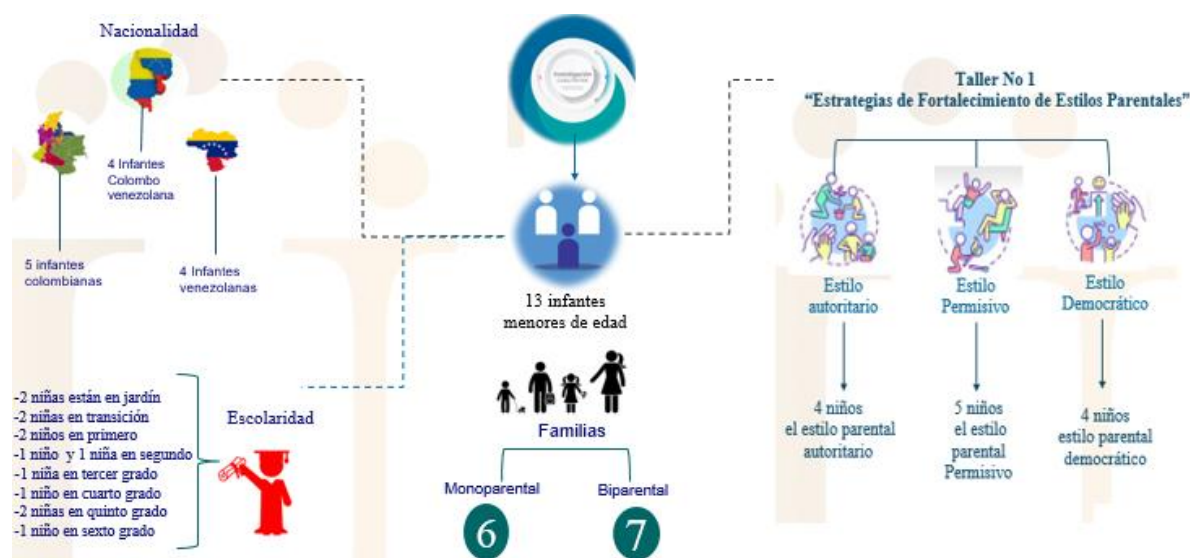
Nacionalidad

4 Infantes Colombo venezolana

5 infantes colombianas

4 Infantes venezolanas

13 infantes menores de edad

Familias

Monoparental

6

Biparental

7

-2 niñas están en jardín
-2 niñas en transición
-2 niños en primero
-1 niño y 1 niña en segundo
-1 niña en tercer grado
-1 niño en cuarto grado
-2 niñas en quinto grado
-1 niño en sexto grado

Escolaridad

Taller No 1
"Estrategias de Fortalecimiento de Estilos Parentales"

Estilo autoritario

Estilo Permisivo

Estilo Democrático

4 niños el estilo parental autoritario

5 niños el estilo parental Permisivo

4 niños estilo parental democrático